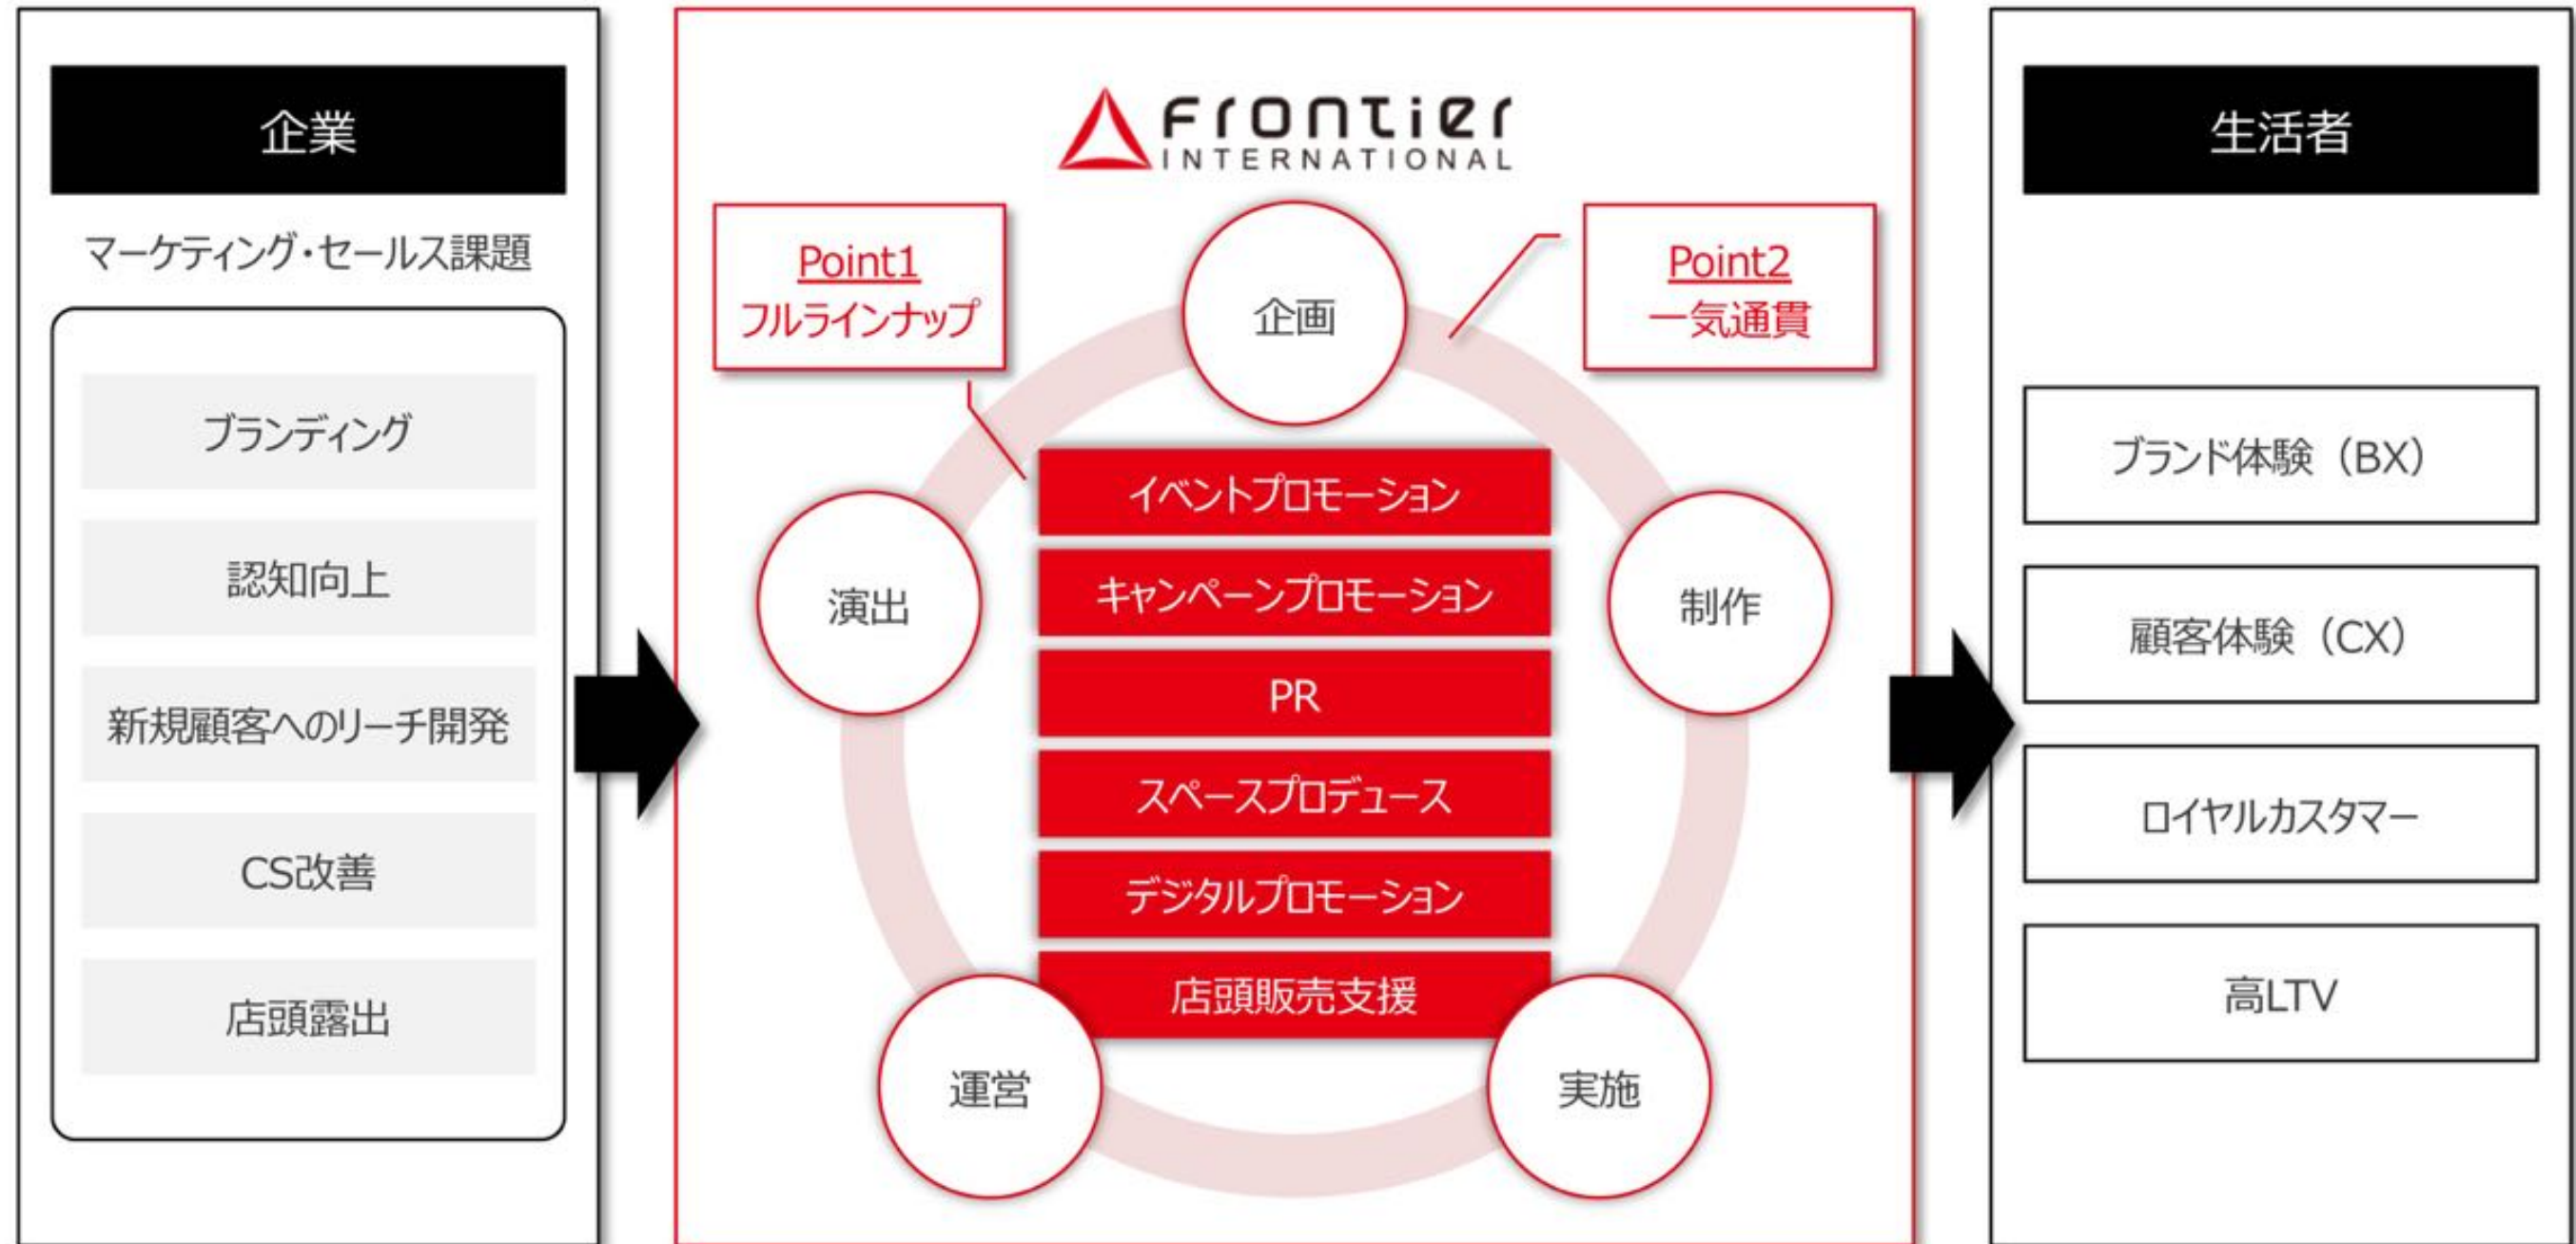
企業

マーケティング・セールス課題

ブランディング

認知向上

新規顧客へのリーチ開発

CS改善

店頭露出

frontier
INTERNATIONAL

Point1
フルラインナップ

企画

Point2
一気通貫

演出

制作

運営

実施

イベントプロモーション

キャンペーンプロモーション

PR

スペースプロデュース

デジタルプロモーション

店頭販売支援

生活者

ブランド体験（BX）

顧客体験（CX）

ロイヤルカスタマー

高LTV